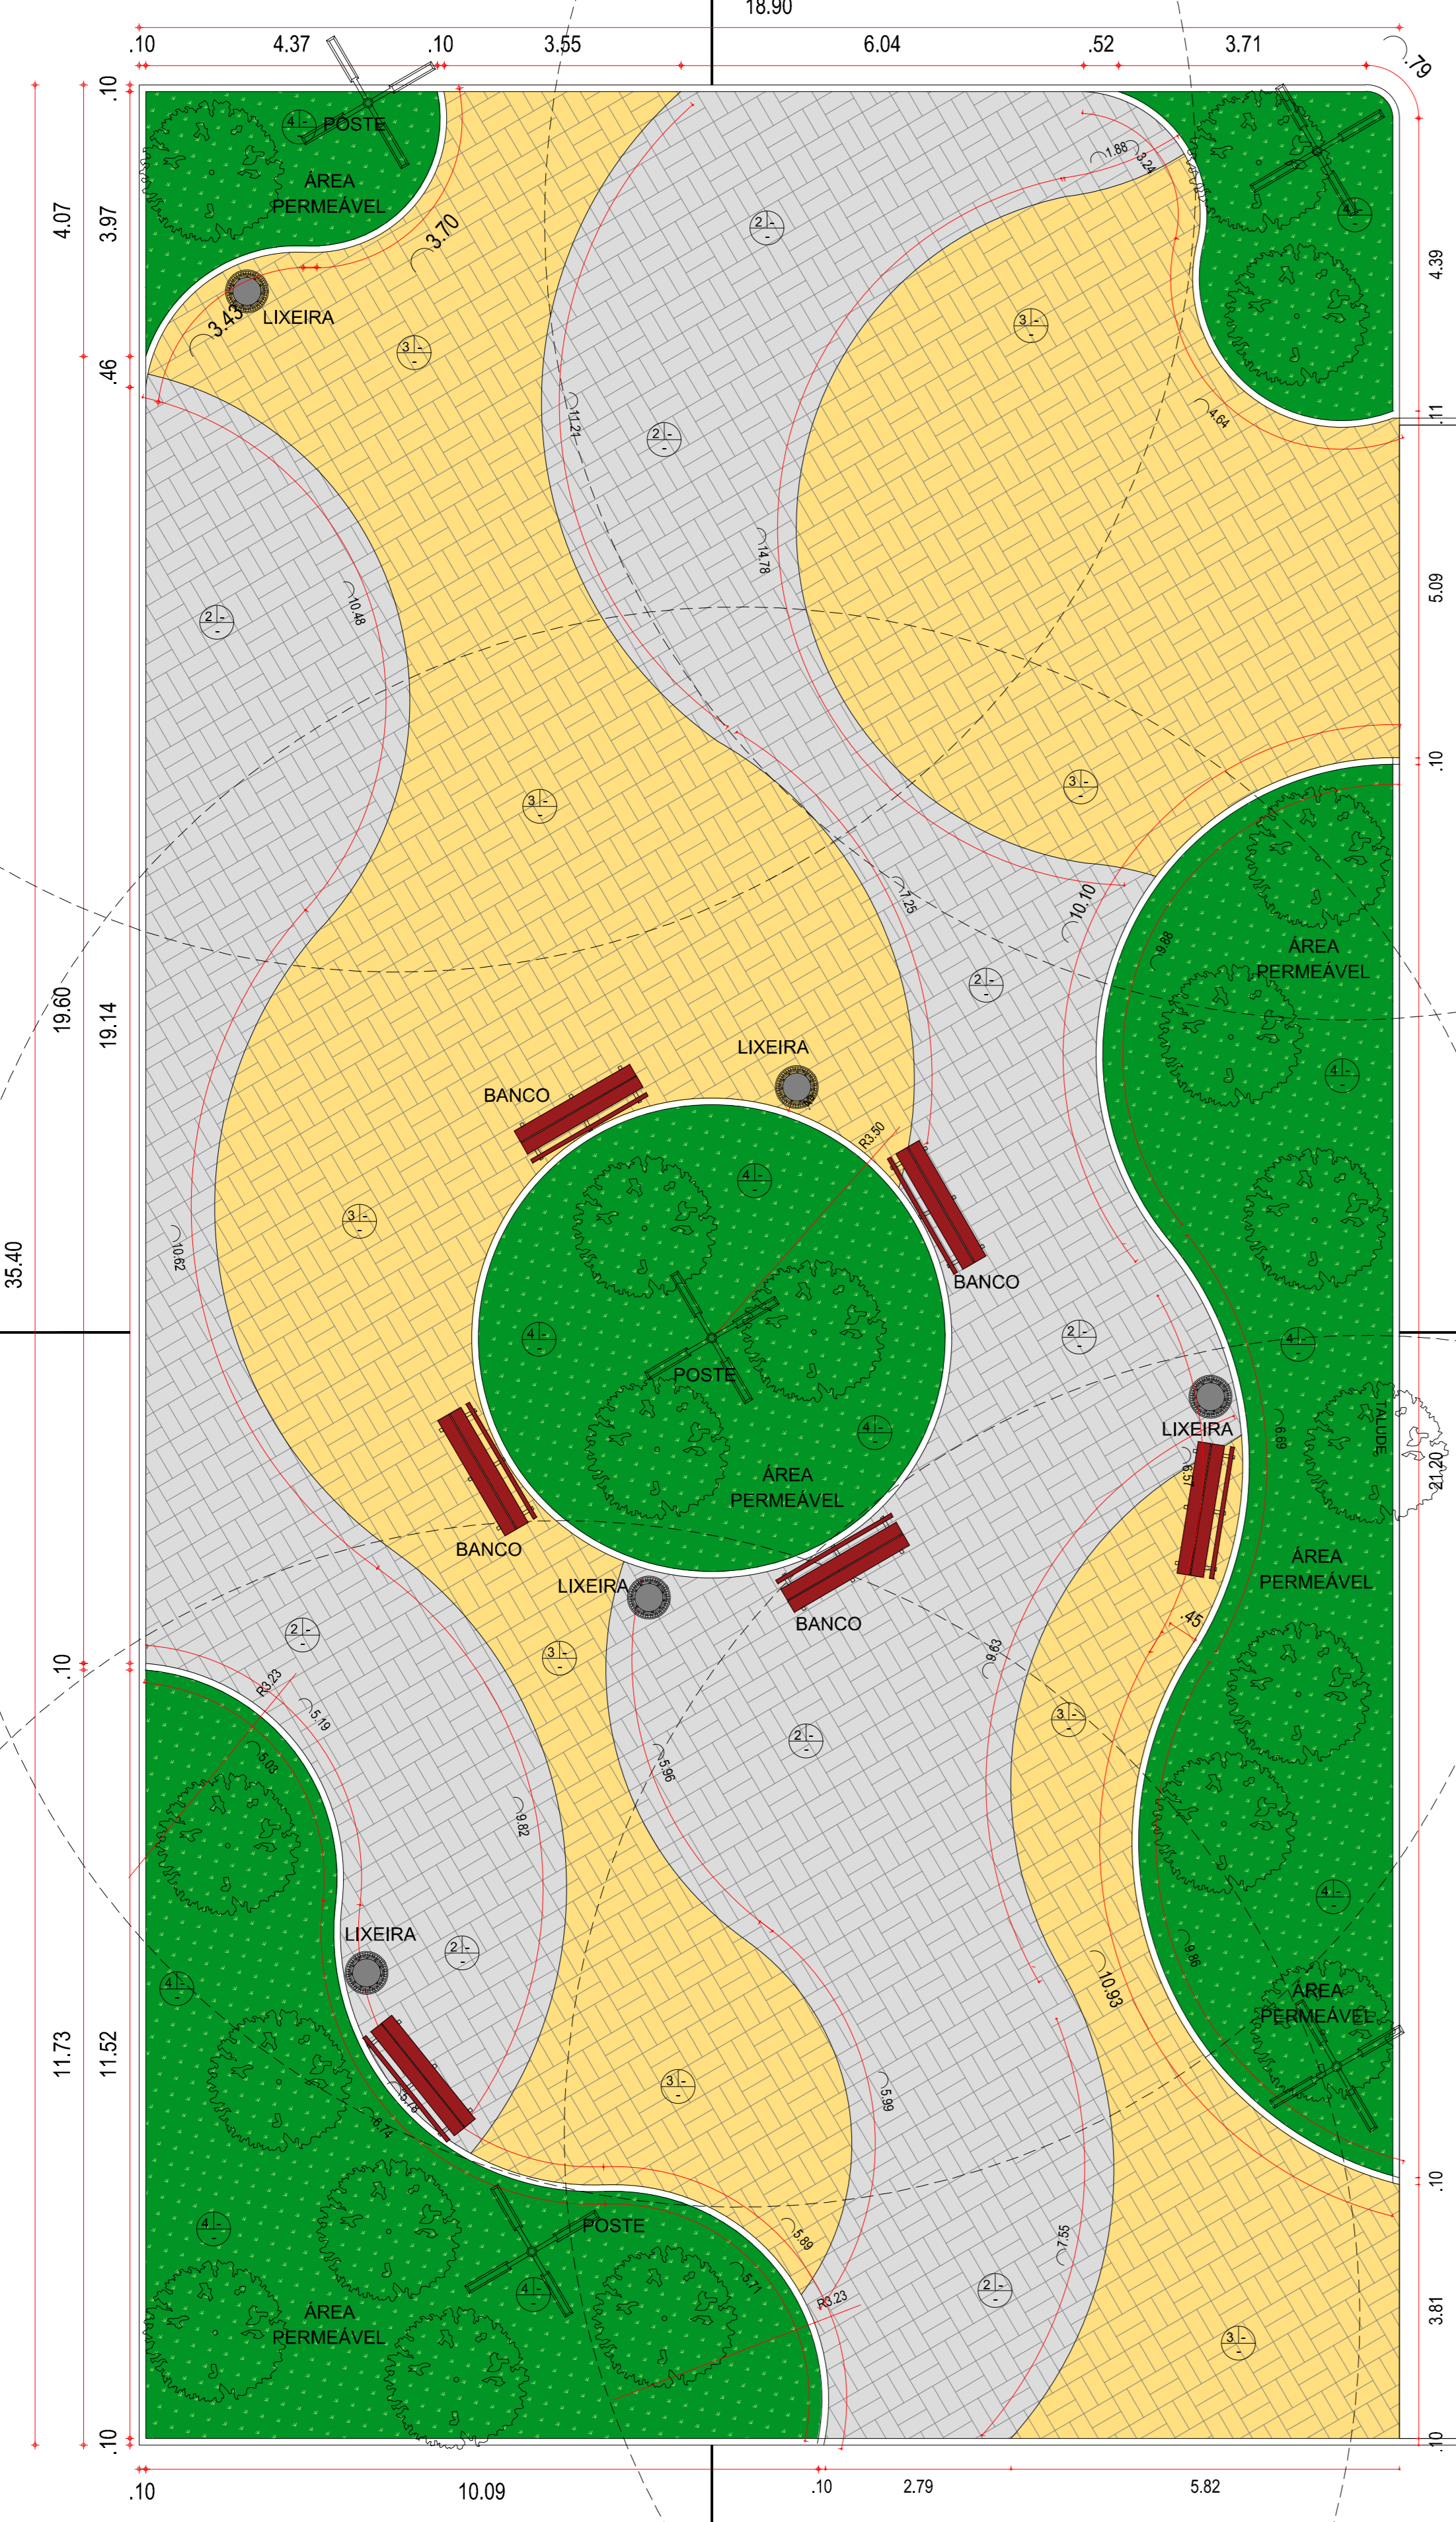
18.90
.10 4.37 .10 3.55 6.04 .52 3.71 .79

4.07
3.97
.10
.46
19.60
19.14
35.40
.10
11.73
11.52
.10

4.39
.11
5.09
.10
21.20
.10
3.81
.10

POSTE
ÁREA PERMEÁVEL
3.70
3.43
LIXEIRA
1.88
3.24
4.64
11.24
14.78
10.48
7.25
10.10
9.88
ÁREA PERMEÁVEL
LIXEIRA
BANCO
R3.50
BANCO
POSTE
ÁREA PERMEÁVEL
BANCO
LIXEIRA
BANCO
LIXEIRA
TALUDE
ÁREA PERMEÁVEL
.45
9.63
R3.23
5.19
5.03
9.82
5.96
LIXEIRA
10.93
9.86
ÁREA PERMEÁVEL
5.99
6.74
POSTE
5.89
5.71
R3.23
7.55
ÁREA PERMEÁVEL
10.62

.10 10.09 .10 2.79 5.82